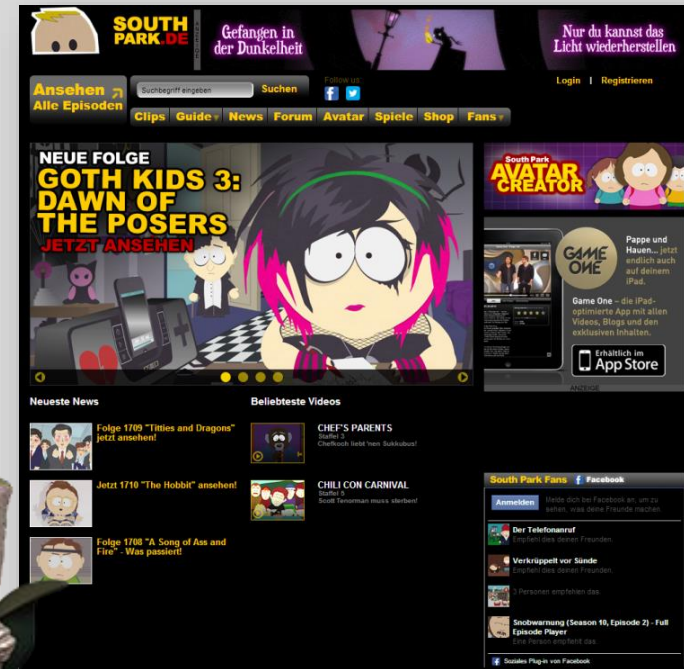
SOUTH PARK.DE

Gefangen in der Dunkelheit

Nur du kannst das Licht wiederherstellen

Ansehen Alle Episoden

Suchbegriff eingeben Suchen

Follow us:

Login | Registrieren

Clips Guide News Forum Avatar Spiele Shop Fans

NEUE FOLGE
GOTH KIDS 3: DAWN OF THE POSERS
JETZT ANSEHEN

South Park AVATAR CREATOR

GAME ONE

Pappe und Hauen... jetzt endlich auch auf deinem iPad.

Game One – die iPad-optimierte App mit allen Videos, Blogs und den exklusiven Inhalten.

Erhältlich im App Store

ANZEIGE

Neueste News

Folge 1709 "Titties and Dragons" jetzt ansehen!

Jetzt 1710 "The Hobbit" ansehen!

Folge 1708 "A Song of Ass and Fire" - Was passiert!

Beliebteste Videos

CHEF'S PARENTS
Staffel 3
Chefkoch liebt 'nen Sukkubus!

CHILI CON CARNIVAL
Staffel 5
Scott Tenorman muss sterben!

South Park Fans Facebook

Anmelden Melde dich bei Facebook an, um zu sehen, was deine Freunde machen.

Der Telefonanruf
Empfiehl dies deinen Freunden.

Verkrüppelt vor Sünde
Empfiehl dies deinen Freunden.

3 Personen empfehlen das.

Snobwarnung (Season 10, Episode 2) - Full Episode Player
Eine Person empfiehlt das.

Soziales Plug-in von Facebook